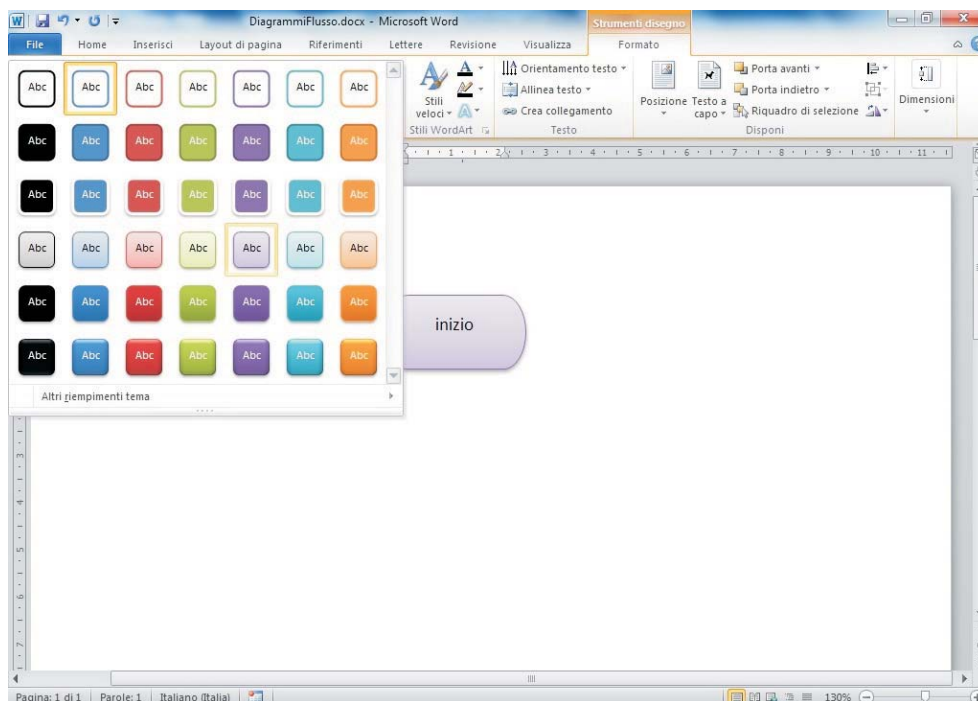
DiagrammiFlusso.docx - Microsoft Word
Strumenti disegno
File Home Inserisci Layout di pagina Riferimenti Lettere Revisione Visualizza Formato

Abc Abc Abc Abc Abc Abc Abc
Abc Abc Abc Abc Abc Abc Abc
Abc Abc Abc Abc Abc Abc Abc
Abc Abc Abc Abc Abc Abc Abc
Abc Abc Abc Abc Abc Abc Abc
Abc Abc Abc Abc Abc Abc Abc

Altri riempimenti tema

Stili veloci
Stili WordArt
Orientamento testo
Allinea testo
Crea collegamento
Testo
Posizione
Testo a capo
Porta avanti
Porta indietro
Riquadro di selezione
Disponi
Dimensioni

inizio

Pagina: 1 di 1 | Parole: 1 | Italiano (Italia) | 130%